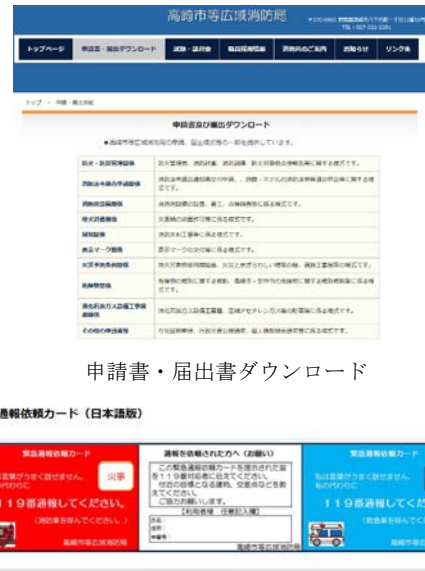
高崎市等広域消防局

〒370-0861 群馬県高崎市八千代町一丁目1番45号 TEL：027-322-2391

トップページ | 申請書・届出ダウンロード | 試験・講習会 | 職員採用試験 | 消防局のご案内 | お知らせ | リンク集

トップ > 申請・届出様式

申請書及び届出ダウンロード

●高崎市等広域消防局の申請、届出様式の一部を提供しています。

| | |
|---|---|
| 防火・防災管理関係 | 防火管理者、消防計画、消防訓練、防火対象物点検報告等に関する様式です。 |
| 消防法令適合通知関係 | 消防法令適合通知交付申請、（旅館・ホテルの消防法令適合通知申請）に関する様式です。 |
| 消防用設備関係 | 消防用設備の設置、着工、点検結果等に係る様式です。 |
| 危険物関係 | 火災類の届出等に係る様式です。 |
| 指定数量 | 消防法令の工事等に係る様式です。 |
| 表示マーク関係 | 表示マークの交付等に係る様式です。 |
| 火災予防条例関係 | 防火対象物使用開始届、火災とまぎらわしい煙等の届、消防工事等の様式です。 |
| 危険物関係 | 危険物の規制に関する規則、高崎市・安中市の危険物に関する規則等に係る様式です。 |
| 液化石油ガス設備工事届出関係 | 液化石油ガス設備工事届、圧縮アセチレンガス等の貯蔵等の届出です。 |
| その他の申請書等 | り災証明申請、各種文書公開請求、個人情報保護等に係る様式です。 |

申請書・届出書ダウンロード

通報依頼カード（日本語版）

緊急通報依頼カード
私は言葉がうまく話せません。代わりに
火事
119番通報してください。
（消防車を呼んでください。）
高崎市等広域消防局

通報を依頼された方へ（お願い）
この緊急通報依頼カードを提示された方は119番通報に協力をお願いします。付近の目標となる建物、交差点などを教えてください。ご協力お願いします。
【利用者様　住所記入欄】
氏名：
住所：
電話番号：
高崎市等広域消防局

緊急通報依頼カード
私は言葉がうまく話せません。私の代わりに
119番通報してください
（救急車を呼んでください）
高崎市等広域消防局